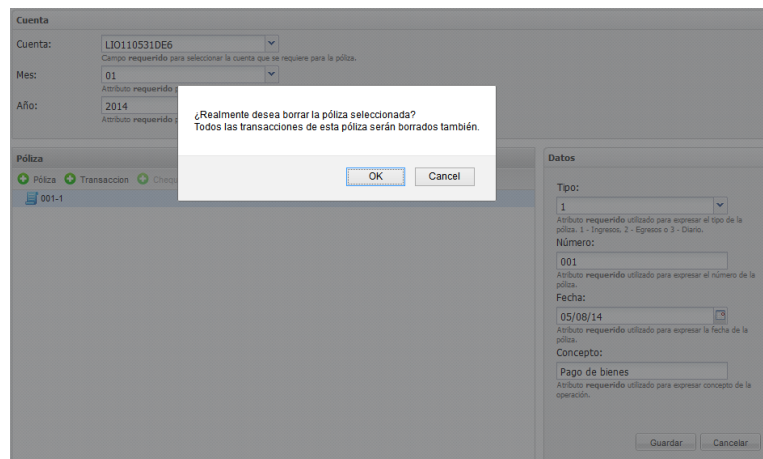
Cuenta

Cuenta: LIO110531DE6
Campo **requerido** para seleccionar la cuenta que se requiere para la póliza.

Mes: 01
Atributo requerido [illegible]

Año: 2014
Atributo requerido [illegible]

¿Realmente desea borrar la póliza seleccionada?
Todos las transacciones de esta póliza serán borrados también.

OK Cancel

Póliza

Póliza Transaccion Cheque

001-1

Datos

Tipo:
1
Atributo **requerido** utilizado para expresar el tipo de la póliza. 1 - Ingresos, 2 - Egresos o 3 - Diario.

Número:
001
Atributo **requerido** utilizado para expresar el número de la póliza.

Fecha:
05/08/14
Atributo **requerido** utilizado para expresar la fecha de la póliza.

Concepto:
Pago de bienes
Atributo **requerido** utilizado para expresar concepto de la operación.

Guardar Cancelar